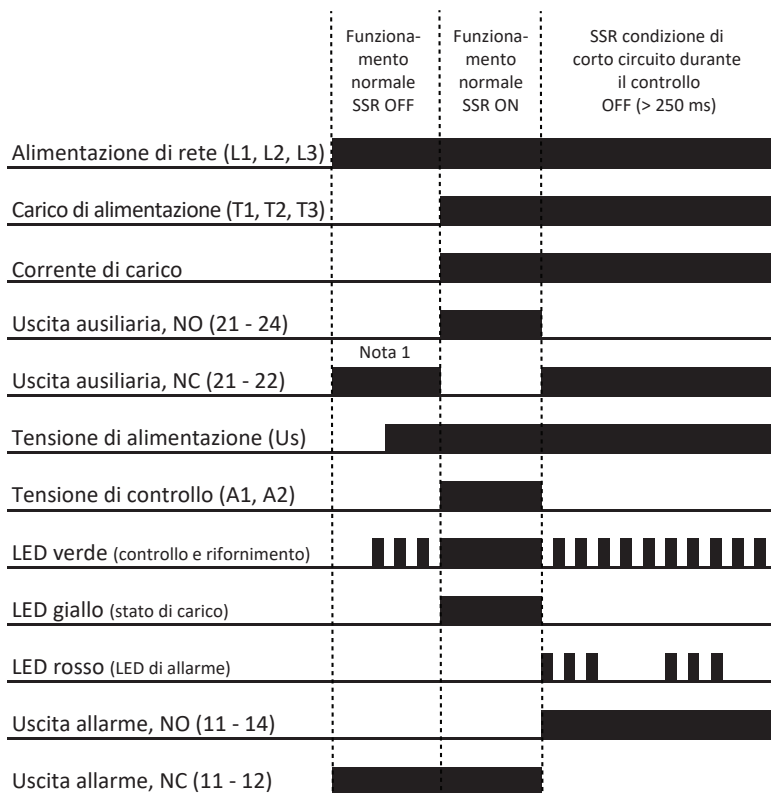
Funzionamento normale SSR OFF

Funzionamento normale SSR ON

SSR condizione di corto circuito durante il controllo OFF (> 250 ms)

Alimentazione di rete (L1, L2, L3)

Carico di alimentazione (T1, T2, T3)

Corrente di carico

Uscita ausiliaria, NO (21 - 24)

Nota 1

Uscita ausiliaria, NC (21 - 22)

Tensione di alimentazione (Us)

Tensione di controllo (A1, A2)

LED verde (controllo e rifornimento)

LED giallo (stato di carico)

LED rosso (LED di allarme)

Uscita allarme, NO (11 - 14)

Uscita allarme, NC (11 - 12)